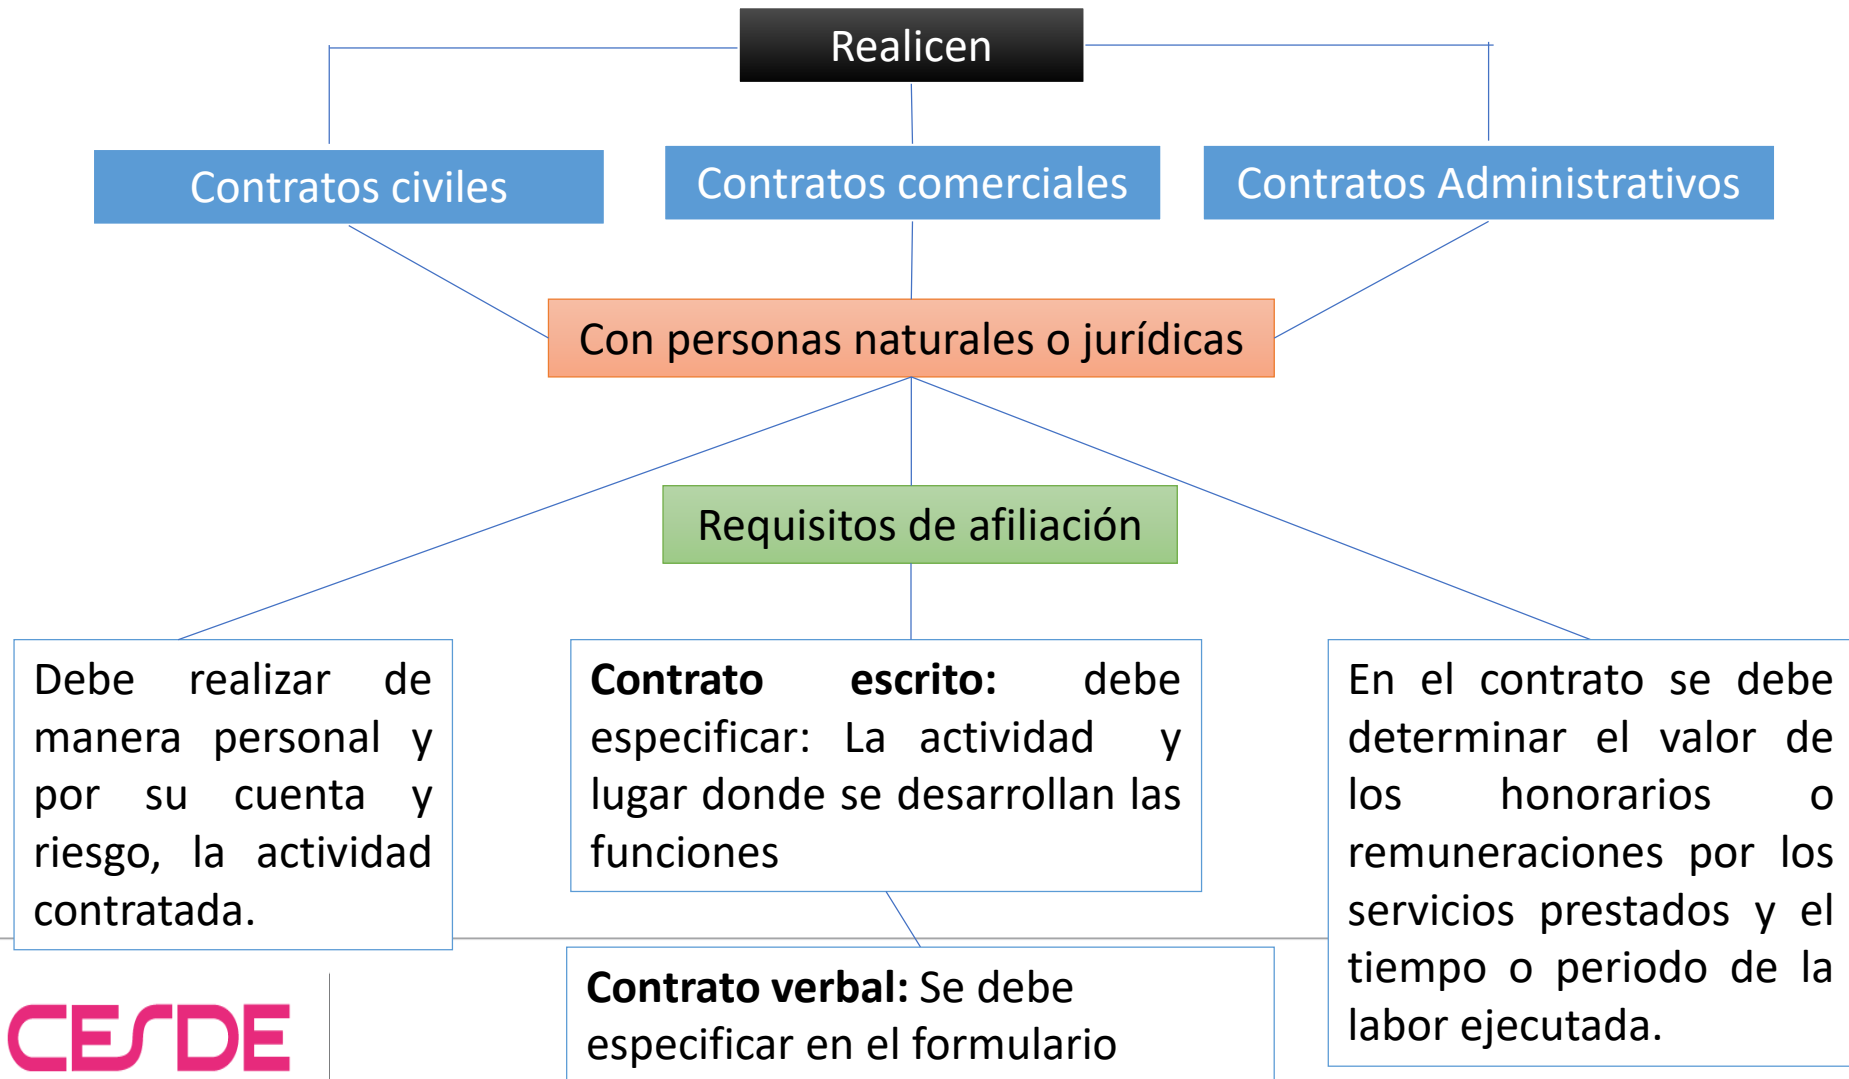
Realicen

Contratos civiles

Contratos comerciales

Contratos Administrativos

Con personas naturales o jurídicas

Requisitos de afiliación

Debe realizar de manera personal y por su cuenta y riesgo, la actividad contratada.

**Contrato escrito:** debe especificar: La actividad y lugar donde se desarrollan las funciones

En el contrato se debe determinar el valor de los honorarios o remuneraciones por los servicios prestados y el tiempo o periodo de la labor ejecutada.

**Contrato verbal:** Se debe especificar en el formulario

CESDE